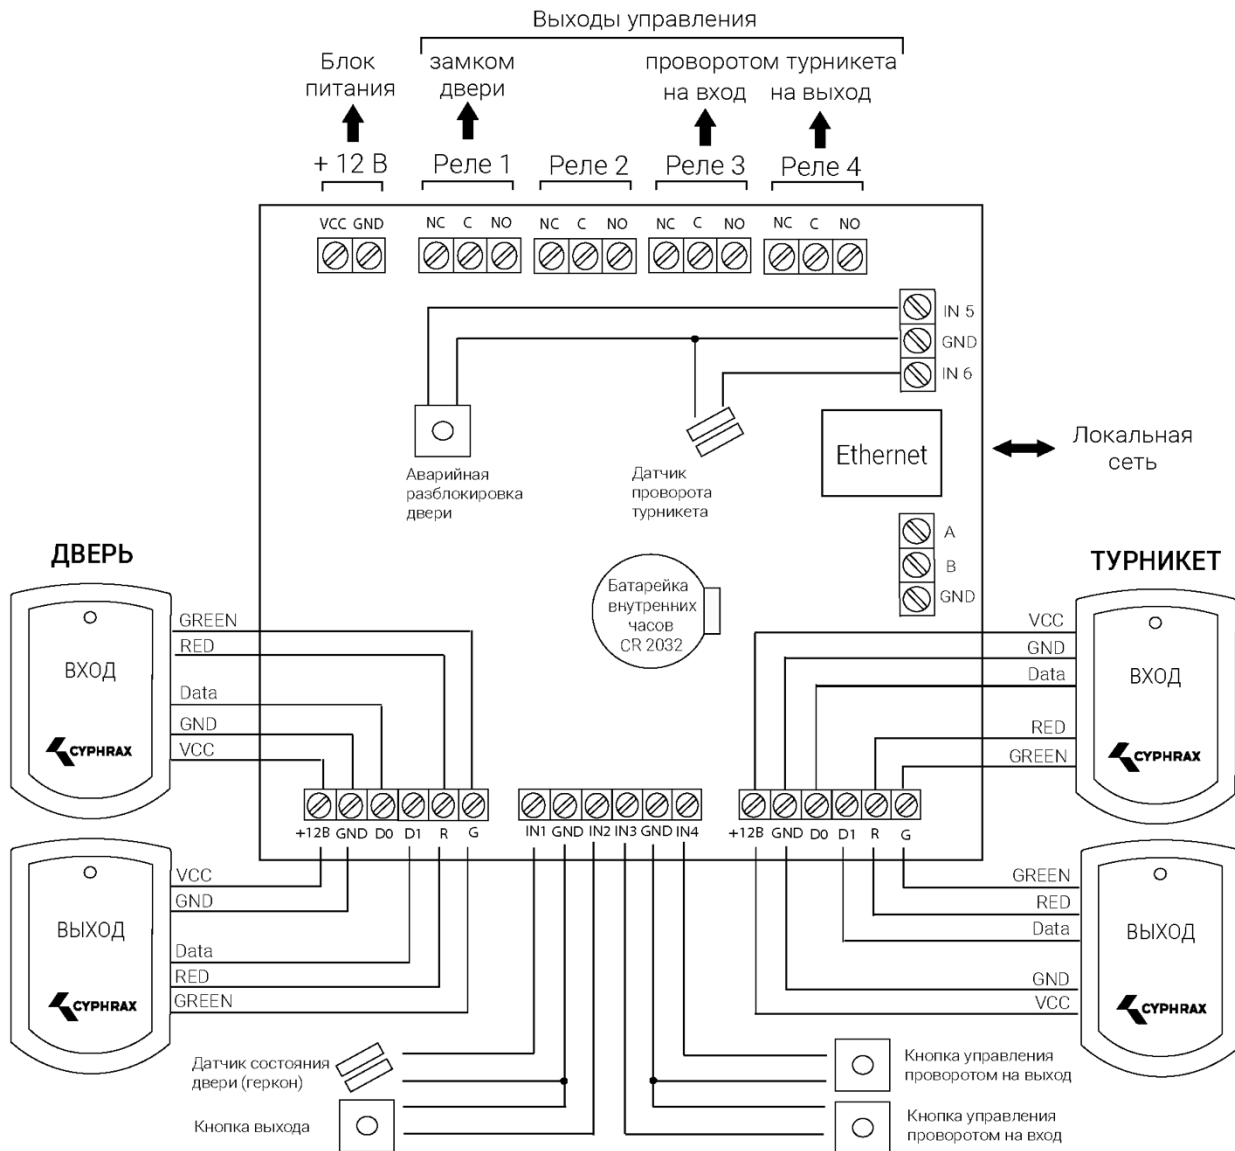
Выходы управления

Блок питания

замком двери

проворотом турникета

на вход

на выход

+ 12 В

Реле 1

Реле 2

Реле 3

Реле 4

VCC GND

NC C NO

NC C NO

NC C NO

NC C NO

IN 5

GND

IN 6

Аварийная разблокировка двери

Датчик проворота турникета

Ethernet

Локальная сеть

A

B

GND

ДВЕРЬ

ТУРНИКЕТ

Батарейка внутренних часов CR 2032

ВХОД

CYPHRAX

GREEN

RED

Data

GND

VCC

VCC

GND

Data

RED

GREEN

ВХОД

CYPHRAX

+12В GND D0 D1 R G

IN1 GND IN2 IN3 GND IN4

+12В GND D0 D1 R G

ВЫХОД

CYPHRAX

VCC

GND

Data

RED

GREEN

GREEN

RED

Data

GND

VCC

ВЫХОД

CYPHRAX

Датчик состояния двери (геркон)

Кнопка выхода

Кнопка управления проворотом на выход

Кнопка управления проворотом на вход